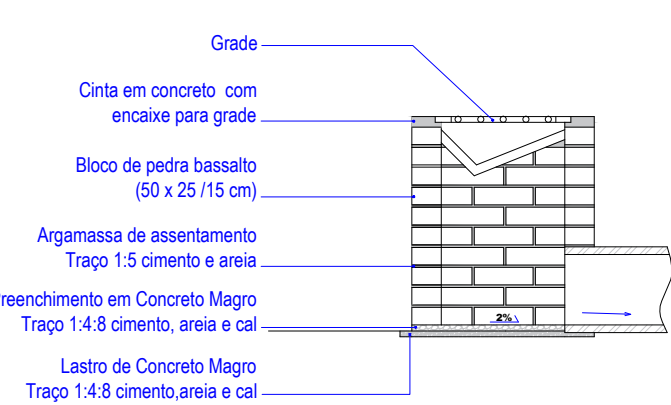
Grade

Cinta em concreto com encaixe para grade

Bloco de pedra bassalto (50 x 25 /15 cm)

Argamassa de assentamento Traço 1:5 cimento e areia

reenchimento em Concreto Magro Traço 1:4:8 cimento, areia e cal

Lastro de Concreto Magro Traço 1:4:8 cimento,areia e cal

2%